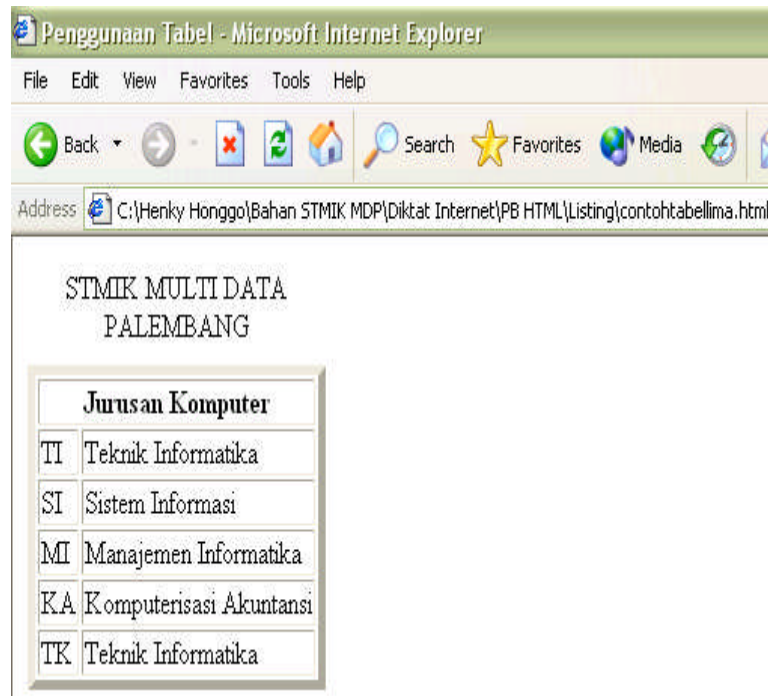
Penggunaan Tabel - Microsoft Internet Explorer

File Edit View Favorites Tools Help

Back Search Favorites Media

Address C:\Henky Honggo\Bahan STMIK MDP\Diktat Internet\PB HTML\Listing\contohtabellima.html

STMIK MULTI DATA PALEMBANG

| Jurusan Komputer | |
|---|---|
| TI | Teknik Informatika |
| SI | Sistem Informasi |
| MI | Manajemen Informatika |
| KA | Komputerisasi Akuntansi |
| TK | Teknik Informatika |